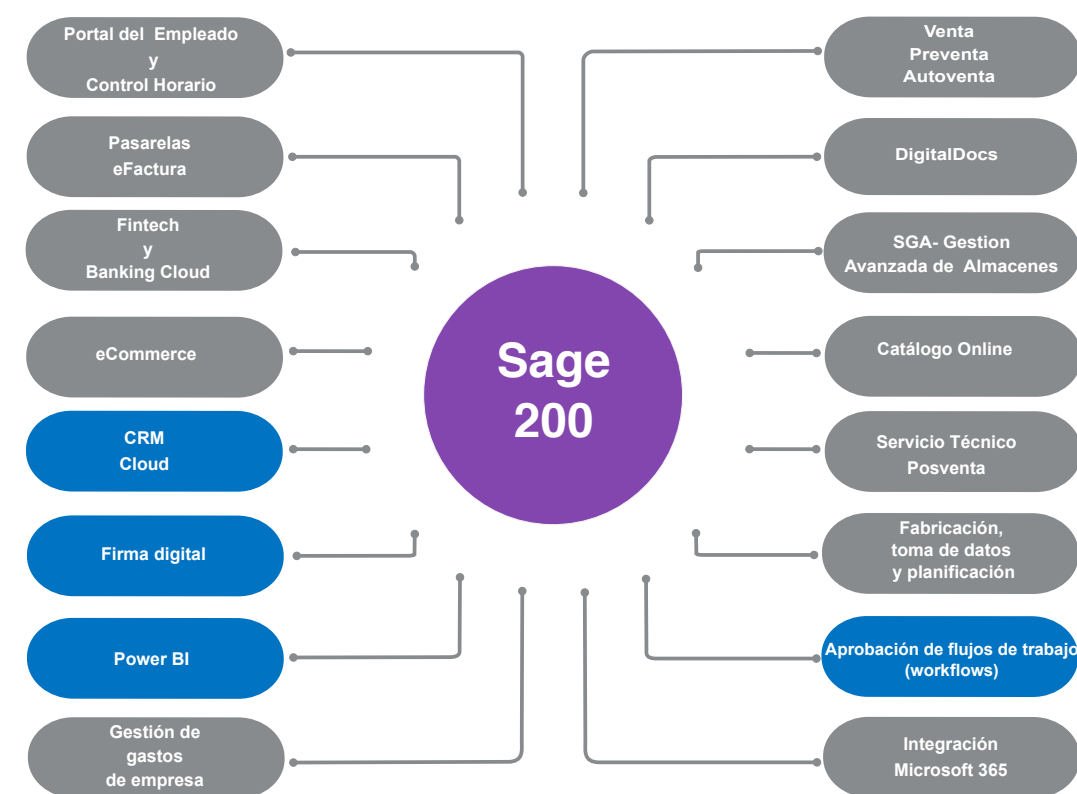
Portal del Empleado
y
Control Horario

Pasarelas
eFactura

Fintech
y
Banking Cloud

eCommerce

CRM
Cloud

Firma digital

Power BI

Gestión de
gastos
de empresa

Sage
200

Venta
Preventa
Autoventa

DigitalDocs

SGA- Gestion
Avanzada de Almacenes

Catálogo Online

Servicio Técnico
Posventa

Fabricación,
toma de datos
y planificación

Aprobación de flujos de trabajo
(workflows)

Integración
Microsoft 365